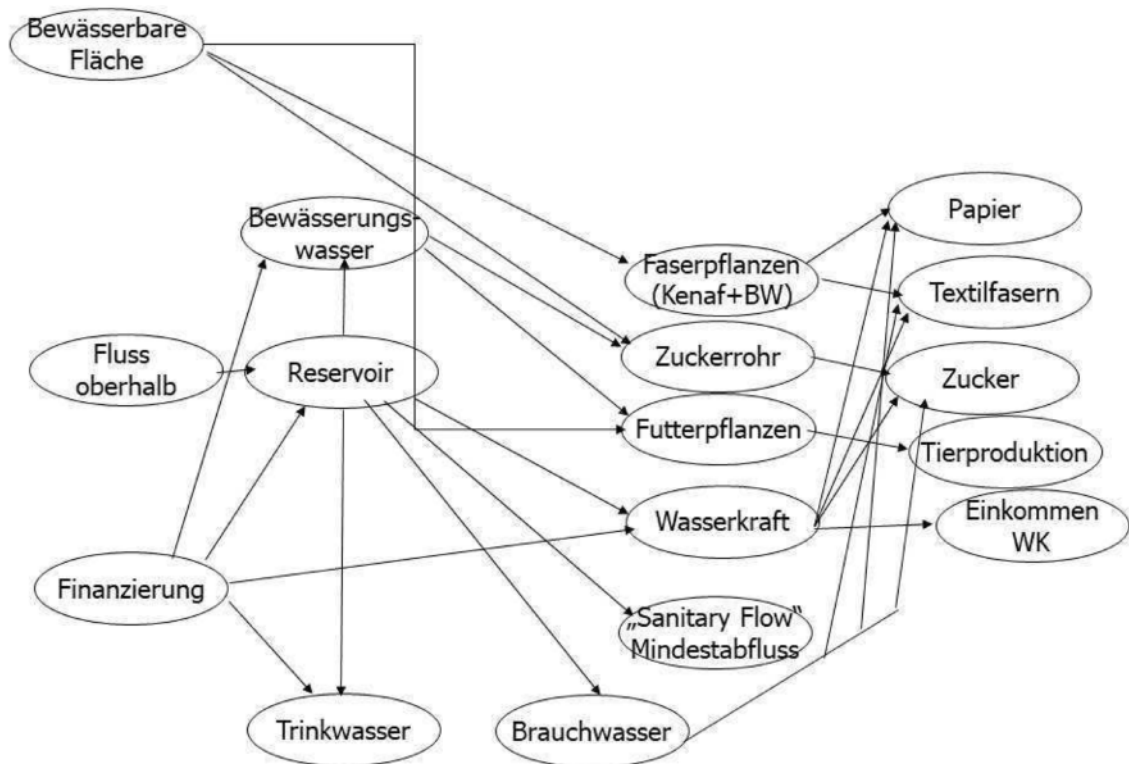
Bewässerbare Fläche

Bewässerungswasser

Fluss oberhalb

Reservoir

Finanzierung

Trinkwasser

Brauchwasser

Faserpflanzen (Kenaf+BW)

Zuckerrohr

Futterpflanzen

Wasserkraft

„Sanitary Flow" Mindestabfluss

Papier

Textilfasern

Zucker

Tierproduktion

Einkommen WK